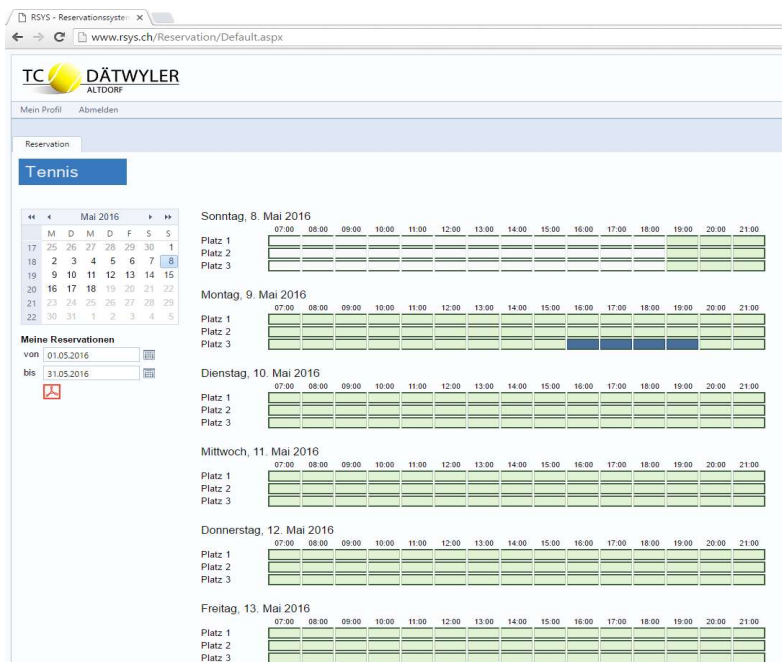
RSYS - Reservationssyster ×

www.rsys.ch/Reservation/Default.aspx

TC DÄTWYLER ALTDORF

Mein Profil Abmelden

Reservation

Tennis

|  | M | D | M | D | F | S | S |
|---|---|---|---|---|---|---|---|
| 17 | 25 | 26 | 27 | 28 | 29 | 30 | 1 |
| 18 | 2 | 3 | 4 | 5 | 6 | 7 | 8 |
| 19 | 9 | 10 | 11 | 12 | 13 | 14 | 15 |
| 20 | 16 | 17 | 18 | 19 | 20 | 21 | 22 |
| 21 | 23 | 24 | 25 | 26 | 27 | 28 | 29 |
| 22 | 30 | 31 | 1 | 2 | 3 | 4 | 5 |

Mai 2016

Meine Reservationen
von 01.05.2016
bis 31.05.2016

Sonntag, 8. Mai 2016
07:00 08:00 09:00 10:00 11:00 12:00 13:00 14:00 15:00 16:00 17:00 18:00 19:00 20:00 21:00
Platz 1
Platz 2
Platz 3

Montag, 9. Mai 2016
07:00 08:00 09:00 10:00 11:00 12:00 13:00 14:00 15:00 16:00 17:00 18:00 19:00 20:00 21:00
Platz 1
Platz 2
Platz 3

Dienstag, 10. Mai 2016
07:00 08:00 09:00 10:00 11:00 12:00 13:00 14:00 15:00 16:00 17:00 18:00 19:00 20:00 21:00
Platz 1
Platz 2
Platz 3

Mittwoch, 11. Mai 2016
07:00 08:00 09:00 10:00 11:00 12:00 13:00 14:00 15:00 16:00 17:00 18:00 19:00 20:00 21:00
Platz 1
Platz 2
Platz 3

Donnerstag, 12. Mai 2016
07:00 08:00 09:00 10:00 11:00 12:00 13:00 14:00 15:00 16:00 17:00 18:00 19:00 20:00 21:00
Platz 1
Platz 2
Platz 3

Freitag, 13. Mai 2016
07:00 08:00 09:00 10:00 11:00 12:00 13:00 14:00 15:00 16:00 17:00 18:00 19:00 20:00 21:00
Platz 1
Platz 2
Platz 3